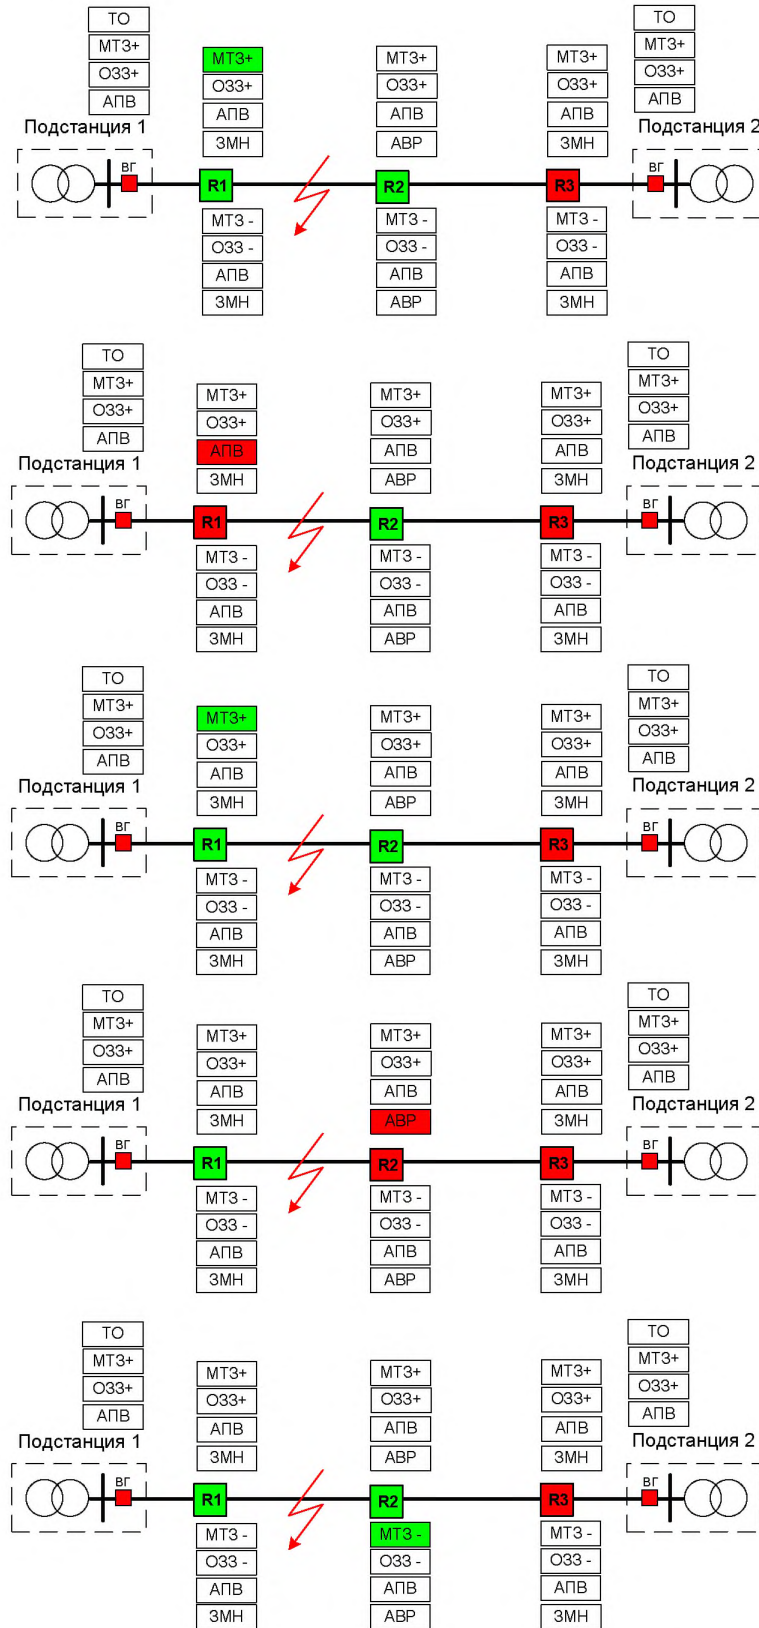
ТО
МТЗ+
ОЗЗ+
АПВ
Подстанция 1
ВГ
МТЗ+
ОЗЗ+
АПВ
ЗМН
R1
МТЗ -
ОЗЗ -
АПВ
ЗМН
МТЗ+
ОЗЗ+
АПВ
АВР
R2
МТЗ -
ОЗЗ -
АПВ
АВР
МТЗ+
ОЗЗ+
АПВ
ЗМН
R3
МТЗ -
ОЗЗ -
АПВ
ЗМН
ТО
МТЗ+
ОЗЗ+
АПВ
Подстанция 2
ВГ

ТО
МТЗ+
ОЗЗ+
АПВ
Подстанция 1
ВГ
МТЗ+
ОЗЗ+
АПВ
ЗМН
R1
МТЗ -
ОЗЗ -
АПВ
ЗМН
МТЗ+
ОЗЗ+
АПВ
АВР
R2
МТЗ -
ОЗЗ -
АПВ
АВР
МТЗ+
ОЗЗ+
АПВ
ЗМН
R3
МТЗ -
ОЗЗ -
АПВ
ЗМН
ТО
МТЗ+
ОЗЗ+
АПВ
Подстанция 2
ВГ

ТО
МТЗ+
ОЗЗ+
АПВ
Подстанция 1
ВГ
МТЗ+
ОЗЗ+
АПВ
ЗМН
R1
МТЗ -
ОЗЗ -
АПВ
ЗМН
МТЗ+
ОЗЗ+
АПВ
АВР
R2
МТЗ -
ОЗЗ -
АПВ
АВР
МТЗ+
ОЗЗ+
АПВ
ЗМН
R3
МТЗ -
ОЗЗ -
АПВ
ЗМН
ТО
МТЗ+
ОЗЗ+
АПВ
Подстанция 2
ВГ

ТО
МТЗ+
ОЗЗ+
АПВ
Подстанция 1
ВГ
МТЗ+
ОЗЗ+
АПВ
ЗМН
R1
МТЗ -
ОЗЗ -
АПВ
ЗМН
МТЗ+
ОЗЗ+
АПВ
АВР
R2
МТЗ -
ОЗЗ -
АПВ
АВР
МТЗ+
ОЗЗ+
АПВ
ЗМН
R3
МТЗ -
ОЗЗ -
АПВ
ЗМН
ТО
МТЗ+
ОЗЗ+
АПВ
Подстанция 2
ВГ

ТО
МТЗ+
ОЗЗ+
АПВ
Подстанция 1
ВГ
МТЗ+
ОЗЗ+
АПВ
ЗМН
R1
МТЗ -
ОЗЗ -
АПВ
ЗМН
МТЗ+
ОЗЗ+
АПВ
АВР
R2
МТЗ -
ОЗЗ -
АПВ
АВР
МТЗ+
ОЗЗ+
АПВ
ЗМН
R3
МТЗ -
ОЗЗ -
АПВ
ЗМН
ТО
МТЗ+
ОЗЗ+
АПВ
Подстанция 2
ВГ